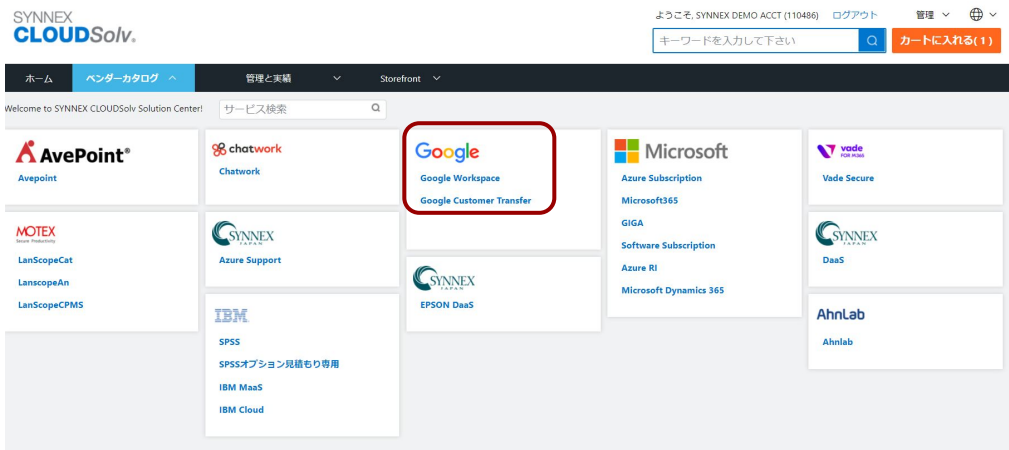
SYNNEX CLOUDSolv.

ようこそ, SYNNEX DEMO ACCT (110486) ログアウト

管理

キーワードを入力して下さい

カートに入れる(1)

ホーム ベンダーカタログ 管理と実績 Storefront

Welcome to SYNNEX CLOUDSolv Solution Center!

サービス検索

AvePoint®
Avepoint

chatwork
Chatwork

Google
Google Workspace
Google Customer Transfer

Microsoft
Azure Subscription
Microsoft365
GIGA
Software Subscription
Azure RI
Microsoft Dynamics 365

vade FOR M365
Vade Secure

MOTEX
Secure Productivity
LanScopeCat
LanscopeAn
LanScopeCPMS

SYNNEX JAPAN
Azure Support

SYNNEX JAPAN
EPSON DaaS

SYNNEX JAPAN
DaaS

IBM
SPSS
SPSSオプション見積もり専用
IBM MaaS
IBM Cloud

AhnLab
Ahnlab